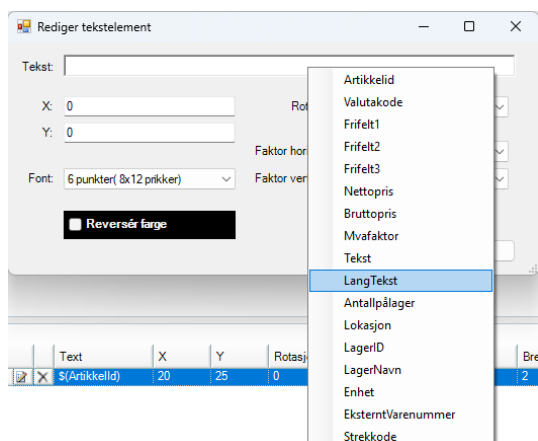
Rediger tekstelement

Tekst:

X: 0
Y: 0

Rot

Faktor hor

Font: 6 punkter( 8x12 prikker)

Faktor ver

Reversér farge

Artikkelid
Valutakode
Frifelt1
Frifelt2
Frifelt3
Nettopris
Bruttopris
Mvafaktor
Tekst
LangTekst
Antallpålager
Lokasjon
LagerID
LagerNavn
Enhet
EksterntVarenummer
Strekkode

| | | Text | X | Y | Rotasj | Bre |
|---|---|---|---|---|---|---|
| | | $(ArtikkelId) | 20 | 25 | 0 | 2 |